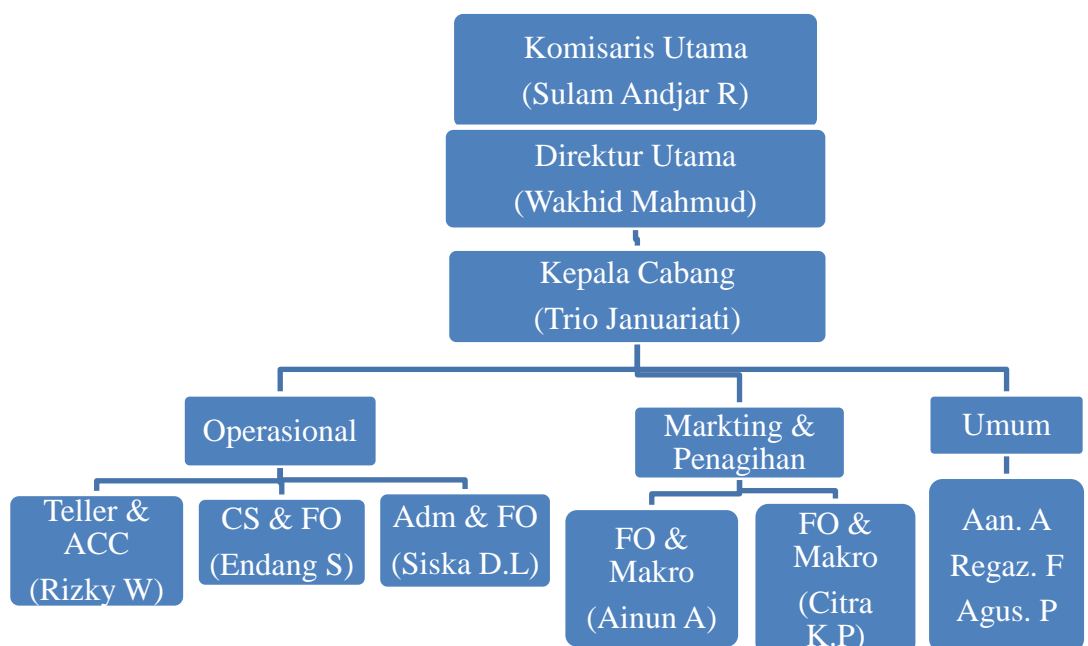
Komisaris Utama
(Sulam Andjar R)

Direktur Utama
(Wakhid Mahmud)

Kepala Cabang
(Trio Januariati)

Operasional

Markting & Penagihan

Umum

Teller & ACC
(Rizky W)

CS & FO
(Endang S)

Adm & FO
(Siska D.L)

FO & Makro
(Ainun A)

FO & Makro
(Citra K.P)

Aan. A
Regaz. F
Agus. P